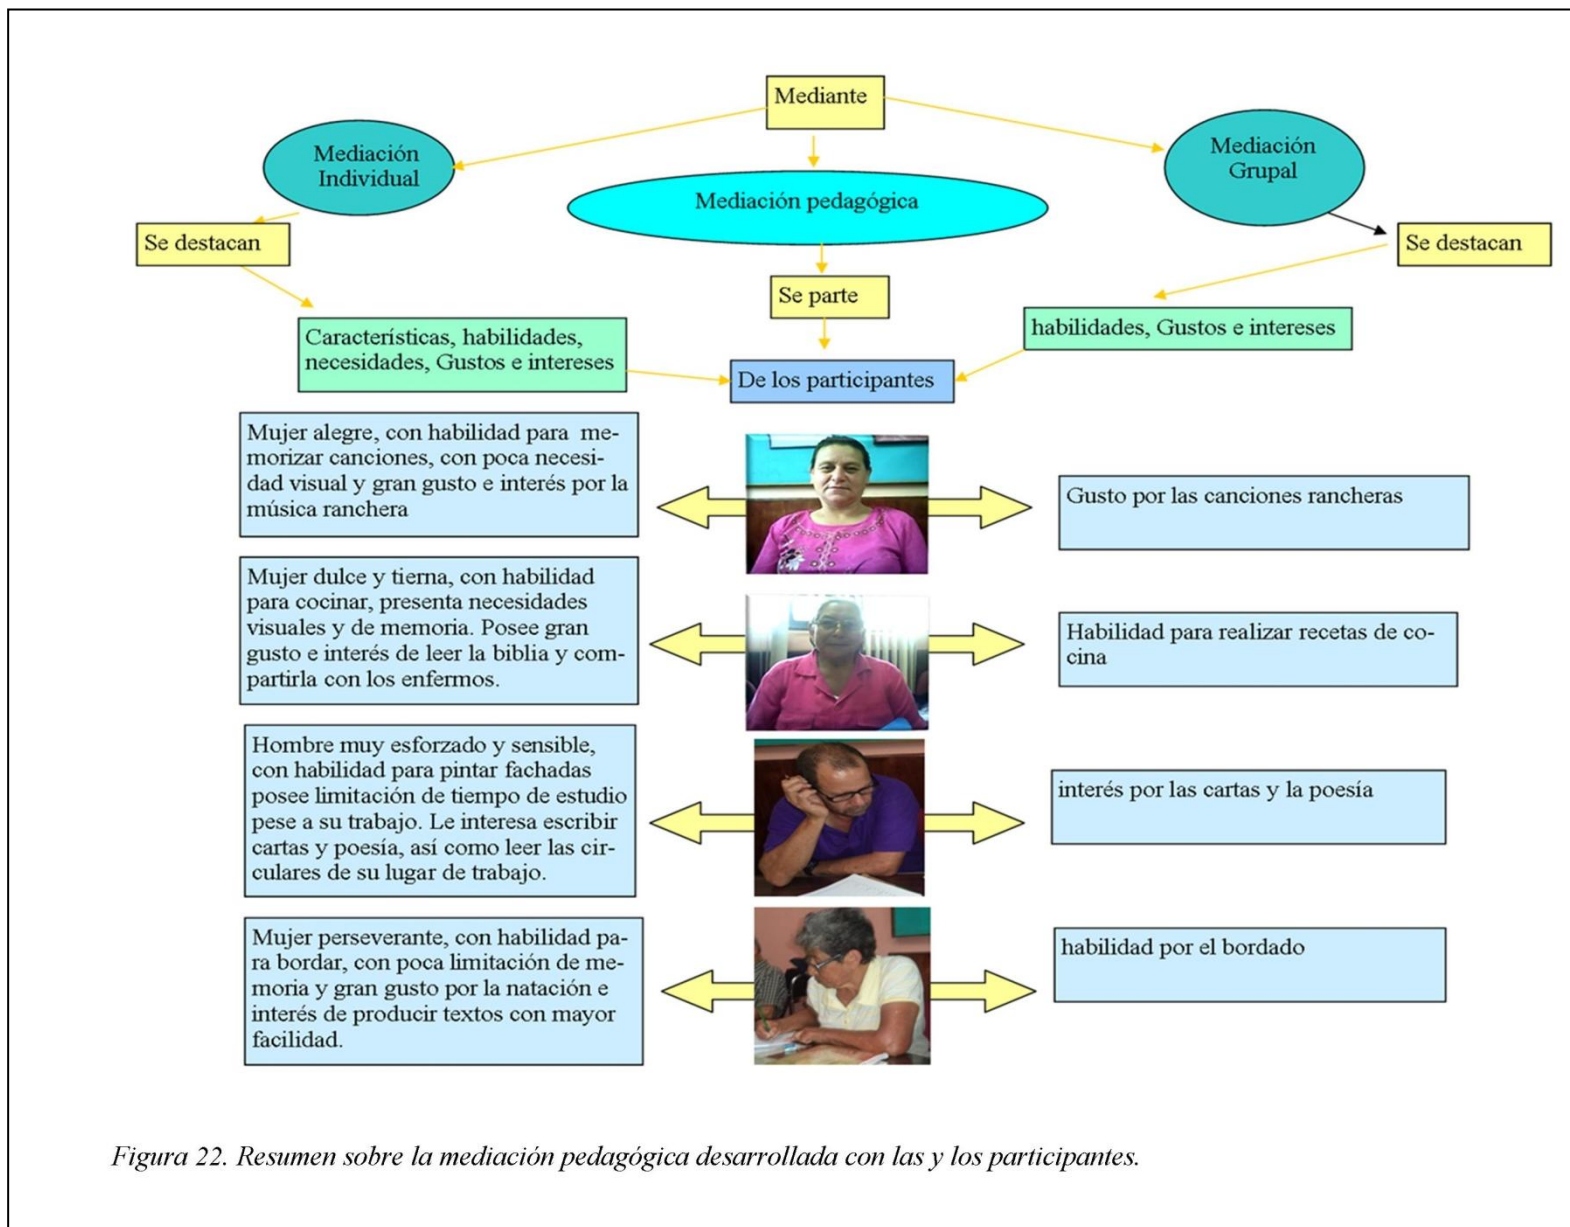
Mediante

Mediación Individual

Mediación pedagógica

Mediación Grupal

Se destacan

Se destacan

Se parte

Características, habilidades, necesidades, Gustos e intereses

habilidades, Gustos e intereses

De los participantes

Mujer alegre, con habilidad para memorizar canciones, con poca necesidad visual y gran gusto e interés por la música ranchera

Gusto por las canciones rancheras

Mujer dulce y tierna, con habilidad para cocinar, presenta necesidades visuales y de memoria. Posee gran gusto e interés de leer la biblia y compartirla con los enfermos.

Habilidad para realizar recetas de cocina

Hombre muy esforzado y sensible, con habilidad para pintar fachadas posee limitación de tiempo de estudio pese a su trabajo. Le interesa escribir cartas y poesía, así como leer las circulares de su lugar de trabajo.

interés por las cartas y la poesía

Mujer perseverante, con habilidad para bordar, con poca limitación de memoria y gran gusto por la natación e interés de producir textos con mayor facilidad.

habilidad por el bordado

Figura 22. Resumen sobre la mediación pedagógica desarrollada con las y los participantes.